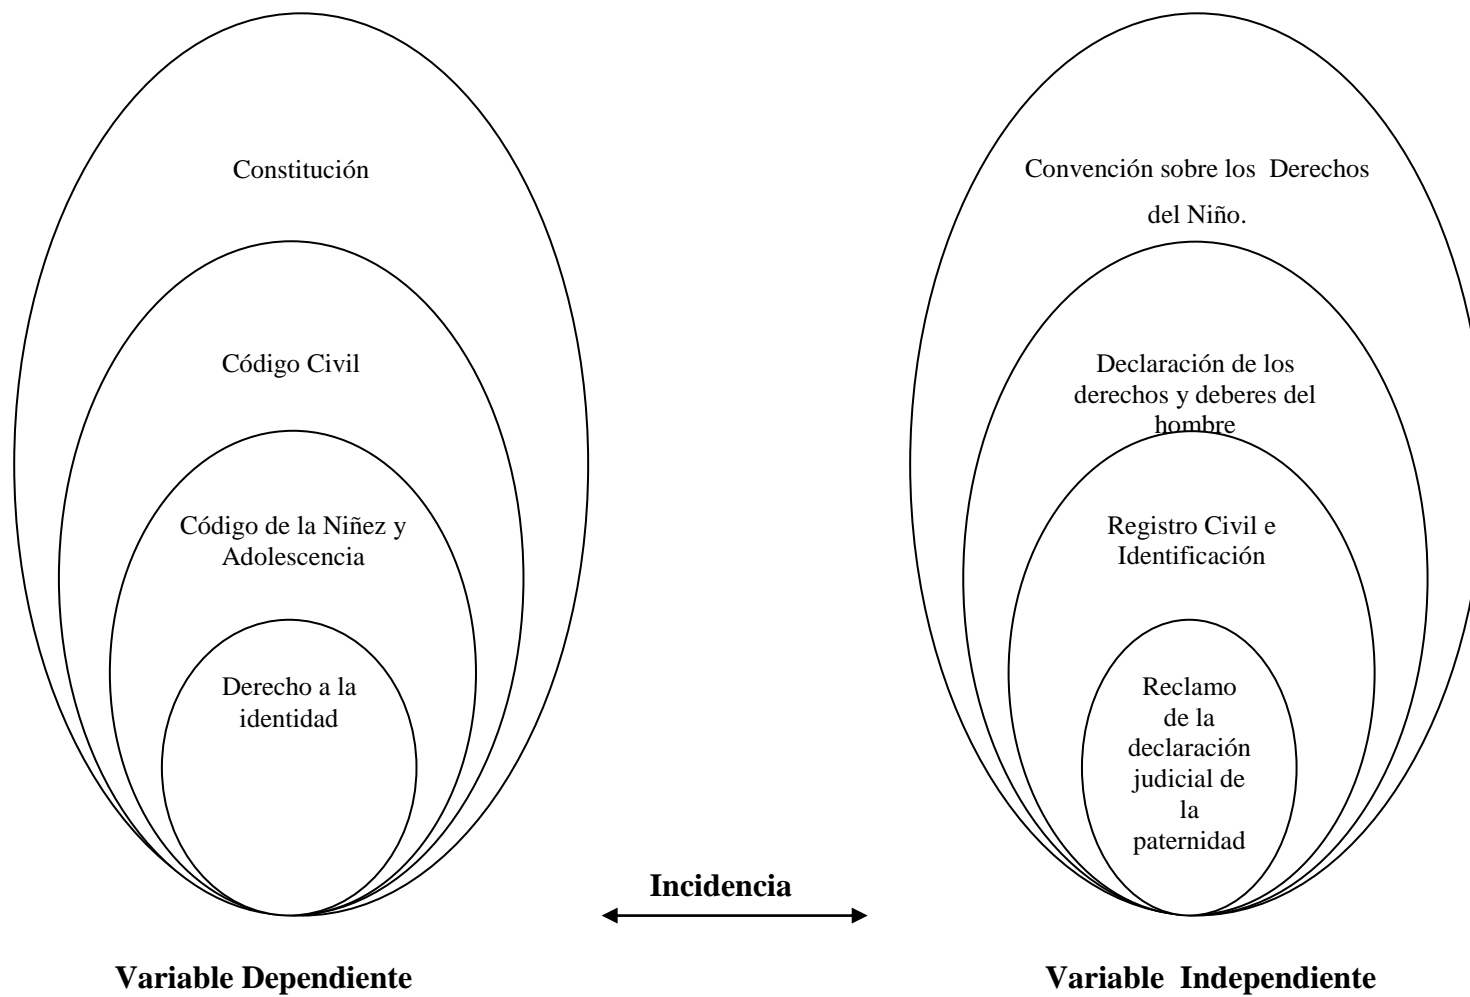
Constitución

Código Civil

Código de la Niñez y Adolescencia

Derecho a la identidad

Convención sobre los Derechos del Niño.

Declaración de los derechos y deberes del hombre

Registro Civil e Identificación

Reclamo de la declaración judicial de la paternidad

Incidencia

Variable Dependiente

Variable Independiente